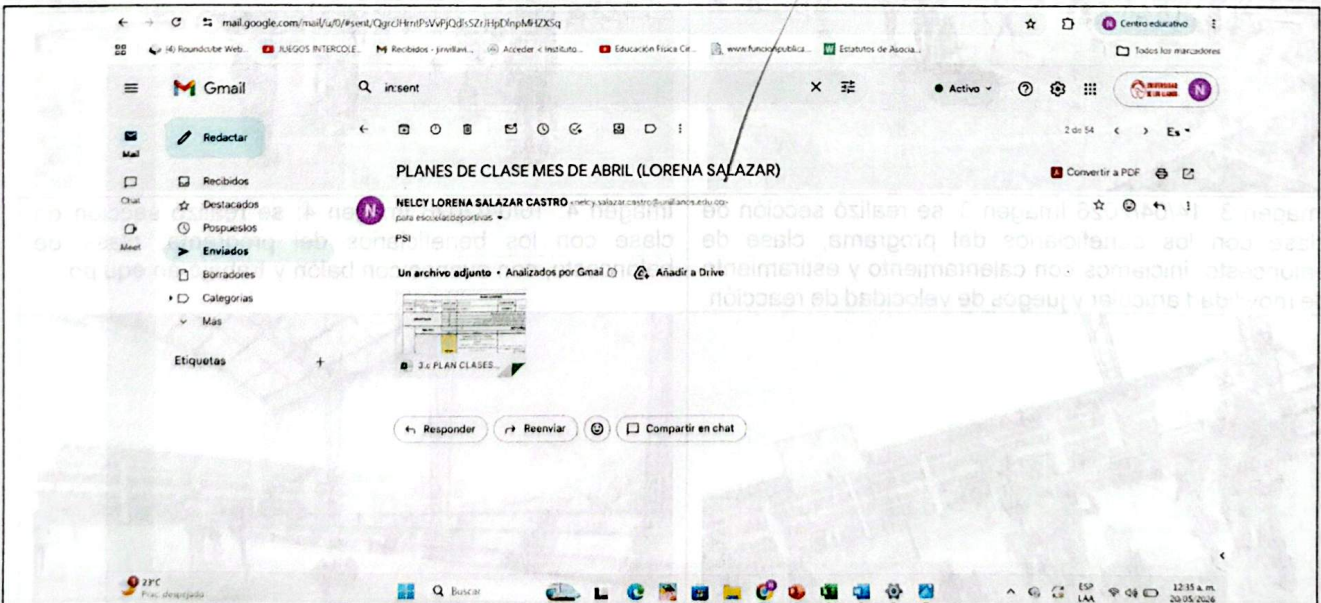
mail.google.com/mail/u/0/#sent/QgrcJHrntPsVvPjQdlsSZrJHpDlnpMHZXSq

Centro educativo

(4) Roundcube Web... JUEGOS INTERCOLE... Recibidos - jirvillavi... Acceder < Instituto... Educación Física Cir... www.funcionpublica... Estatutos de Asocia...

Todos los marcadores

Gmail

in:sent

Activo

Redactar

Mail

Chat

Meet

Recibidos

Destacados

Pospuestos

Enviados

Borradores

Categorías

Más

Etiquetas

2 de 54

Es

PLANES DE CLASE MES DE ABRIL (LORENA SALAZAR)

Convertir a PDF

NELCY LORENA SALAZAR CASTRO <nelcy.salazar.castro@unillanos.edu.co>

para escuelasdeportivas

PSI

Un archivo adjunto • Analizados por Gmail

Añadir a Drive

3.c PLAN CLASES...

Responder

Reenviar

Compartir en chat

imagen 3. se realizó imagen 3. se realizó sección de clase con los beneficiarios del programa, clase de deporte. Iniciamos con calentamiento y estiramiento, se movilidad articular y juegos de velocidad de reacción

imagen 4. se realizó sección de clase con los beneficiarios del programa, clase de deporte, con balón y trabajo en equipo

21°C

Prac. despejado

Buscar

ESP LAA

12:35 a.m.

20/05/2026